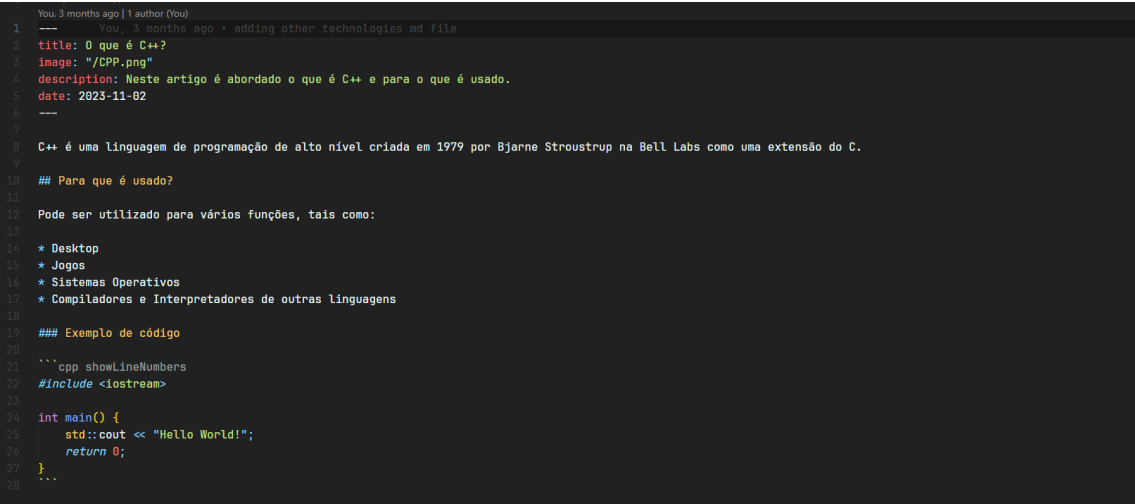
You, 3 months ago | 1 author (You)

1 ---     You, 3 months ago • adding other technologies md file
2 title: O que é C++?
3 image: "/CPP.png"
4 description: Neste artigo é abordado o que é C++ e para o que é usado.
5 date: 2023-11-02
6 ---
7
8 C++ é uma linguagem de programação de alto nível criada em 1979 por Bjarne Stroustrup na Bell Labs como uma extensão do C.
9
10 ## Para que é usado?
11
12 Pode ser utilizado para vários funções, tais como:
13
14 * Desktop
15 * Jogos
16 * Sistemas Operativos
17 * Compiladores e Interpretadores de outras linguagens
18
19 ### Exemplo de código
20
21 ```cpp showLineNumbers
22 #include <iostream>
23
24 int main() {
25     std::cout << "Hello World!";
26     return 0;
27 }
28 ```